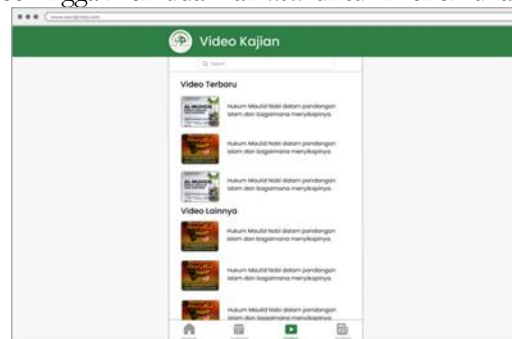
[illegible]

Video Kajian

Q Search

Video Terbaru

Hukum Maulid Nabi dalam pandangan islam dan bagaimana menyikapinya

Hukum Maulid Nabi dalam pandangan islam dan bagaimana menyikapinya

Hukum Maulid Nabi dalam pandangan islam dan bagaimana menyikapinya

Video Lainnya

Hukum Maulid Nabi dalam pandangan islam dan bagaimana menyikapinya

Hukum Maulid Nabi dalam pandangan islam dan bagaimana menyikapinya

Hukum Maulid Nabi dalam pandangan islam dan bagaimana menyikapinya